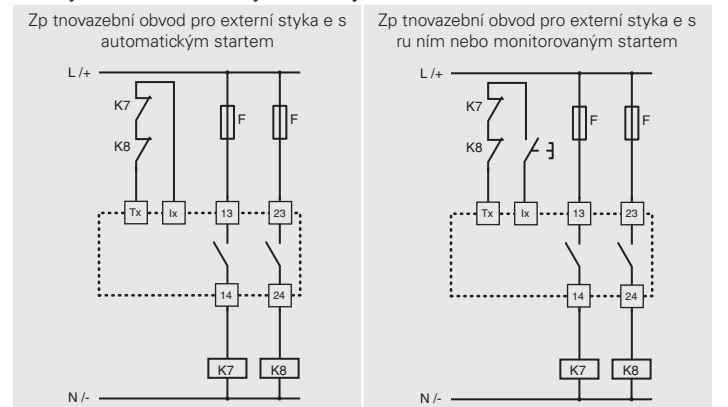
Zp tnovazební obvod pro externí styka e s automatickým startem

L /+

K7

K8

Tx

Ix

F

F

13

23

14

24

K7

K8

N /-

Zp tnovazební obvod pro externí styka e s ru ním nebo monitorovaným startem

L /+

K7

K8

Tx

Ix

F

F

13

23

14

24

K7

K8

N /-